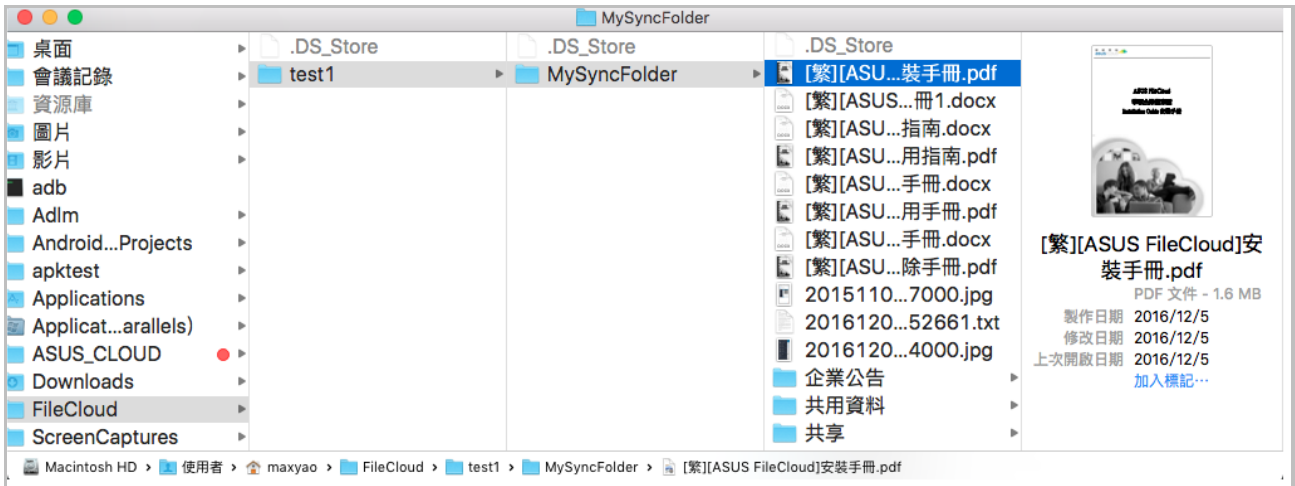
MySyncFolder

桌面
會議記錄
資源庫
圖片
影片
adb
Adlm
Android...Projects
apktest
Applications
Applicat...arallels)
ASUS_CLOUD
Downloads
FileCloud
ScreenCaptures

.DS_Store
test1

.DS_Store
MySyncFolder

.DS_Store
[繁][ASU...裝手冊.pdf
[繁][ASUS...冊1.docx
[繁][ASU...指南.docx
[繁][ASU...用指南.pdf
[繁][ASU...手冊.docx
[繁][ASU...用手冊.pdf
[繁][ASU...手冊.docx
[繁][ASU...除手冊.pdf
2015110...7000.jpg
2016120...52661.txt
2016120...4000.jpg
企業公告
共用資料
共享

[繁][ASUS FileCloud]安裝手冊.pdf
PDF 文件 - 1.6 MB
製作日期 2016/12/5
修改日期 2016/12/5
上次開啟日期 2016/12/5
加入標記⋯

Macintosh HD › 使用者 › maxyao › FileCloud › test1 › MySyncFolder › [繁][ASUS FileCloud]安裝手冊.pdf